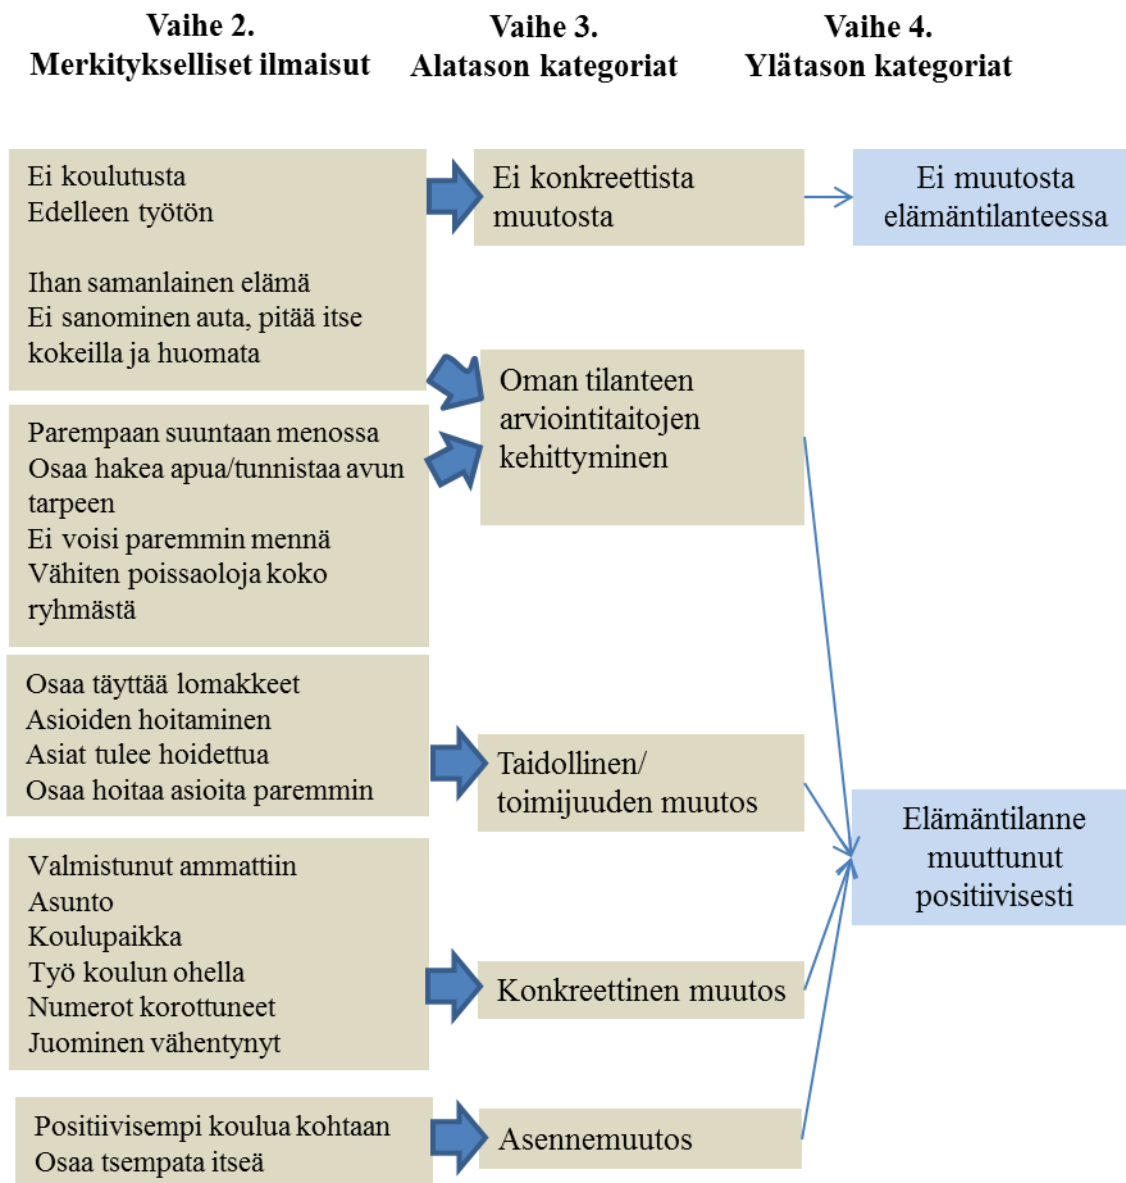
Vaihe 2.
Merkitykselliset ilmaisut

Vaihe 3.
Alatason kategoriat

Vaihe 4.
Ylätason kategoriat

Ei koulutusta
Edelleen työtön

Ihan samanlainen elämä
Ei sanominen auta, pitää itse kokeilla ja huomata

Ei konkreettista muutosta

Ei muutosta elämäntilanteessa

Parempaan suuntaan menossa
Osaa hakea apua/tunnistaa avun tarpeen
Ei voisi paremmin mennä
Vähiten poissaoloja koko ryhmästä

Oman tilanteen arviointitaitojen kehittyminen

Osaa täyttää lomakkeet
Asioiden hoitaminen
Asiat tulee hoidettua
Osaa hoitaa asioita paremmin

Taidollinen/
toimijuuden muutos

Elämäntilanne muuttunut positiivisesti

Valmistunut ammattiin
Asunto
Koulupaikka
Työ koulun ohella
Numerot korottuneet
Juominen vähentynyt

Konkreettinen muutos

Positiivisempi koulua kohtaan
Osaa tsempata itseä

Asennemuutos